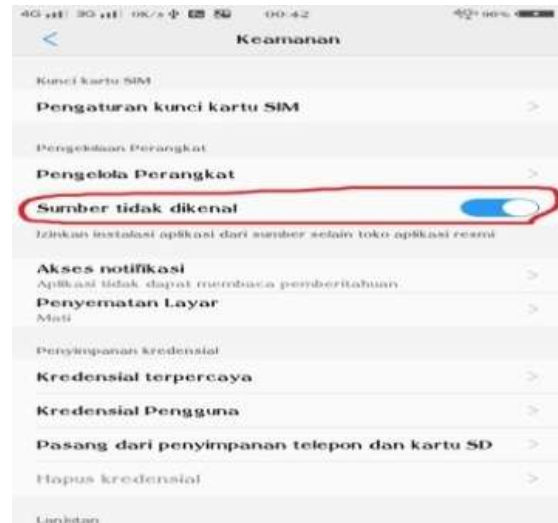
4G 3G 0K/s 00:42 96%

Keamanan

Kunci kartu SIM

Pengaturan kunci kartu SIM

Pengelolaan Perangkat

Pengelola Perangkat

Sumber tidak dikenal

Izinkan instalasi aplikasi dari sumber selain toko aplikasi resmi

Akses notifikasi
Aplikasi tidak dapat membaca pemberitahuan

Penyematan Layar
Mati

Penyimpanan kredensial

Kredensial terpercaya

Kredensial Pengguna

Pasang dari penyimpanan telepon dan kartu SD

Hapus kredensial

Lanjutan